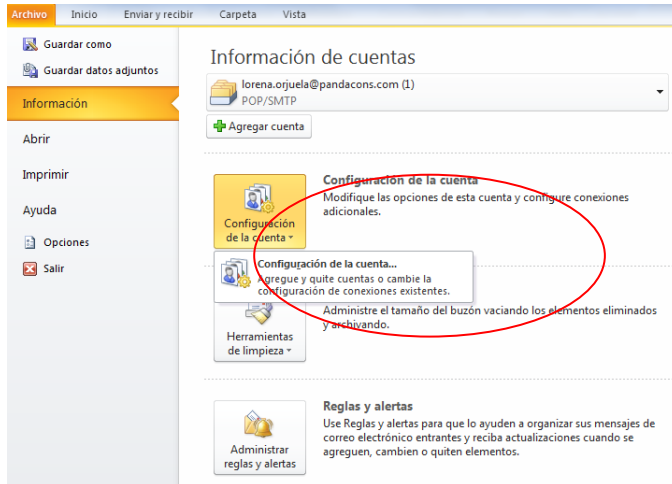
Archivo | Inicio | Enviar y recibir | Carpeta | Vista

Guardar como
Guardar datos adjuntos
Información
Abrir
Imprimir
Ayuda
Opciones
Salir

Información de cuentas

lorena.orjuela@pandacons.com (1)
POP/SMTP

Agregar cuenta

Configuración de la cuenta

Configuración de la cuenta
Modifique las opciones de esta cuenta y configure conexiones adicionales.

Configuración de la cuenta...
Agregue y quite cuentas o cambie la configuración de conexiones existentes.

Herramientas de limpieza
Administre el tamaño del buzón vaciando los elementos eliminados y archivando.

Administrar reglas y alertas

Reglas y alertas
Use Reglas y alertas para que lo ayuden a organizar sus mensajes de correo electrónico entrantes y reciba actualizaciones cuando se agreguen, cambien o quiten elementos.